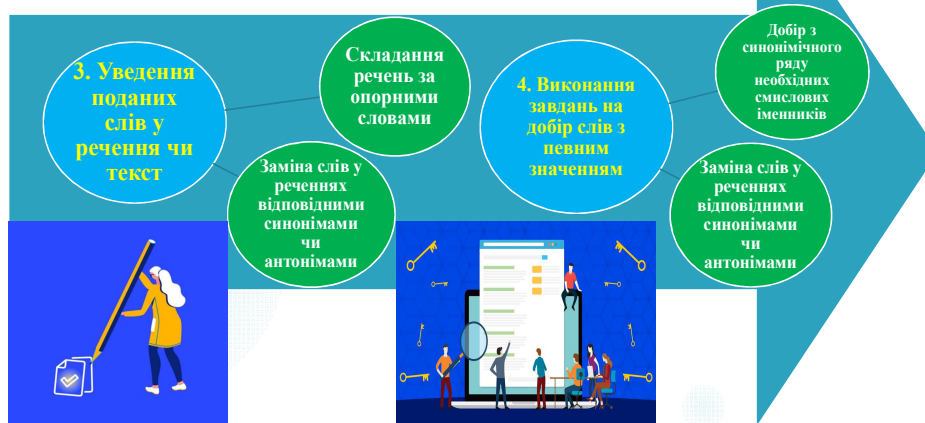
3. Уведення поданих слів у речення чи текст

Складання речень за опорними словами

Заміна слів у реченнях відповідними синонімами чи антонімами

4. Виконання завдань на добір слів з певним значенням

Добір з синонімічного ряду необхідних смислових іменників

Заміна слів у реченнях відповідними синонімами чи антонімами